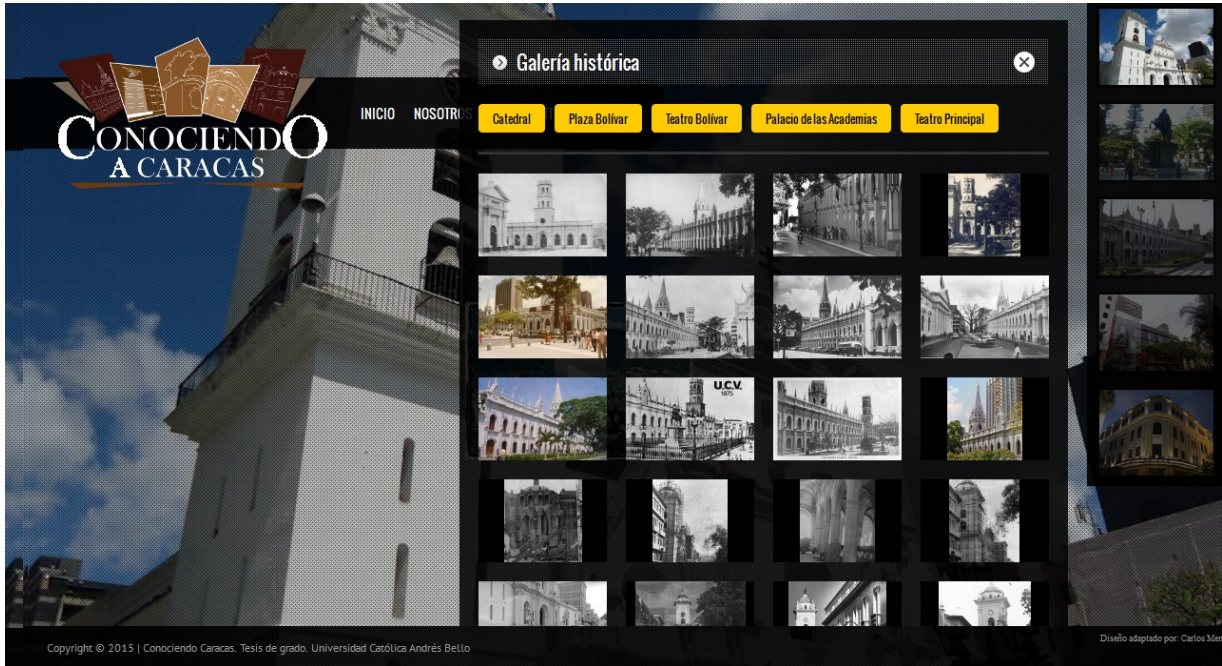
CONOCIENDO A CARACAS

INICIO NOSOTROS

Galería histórica

Catedral Plaza Bolívar Teatro Bolívar Palacio de las Academias Teatro Principal

U.C.V. 1875

Copyright © 2015 | Conociendo Caracas. Tesis de grado. Universidad Católica Andrés Bello

Diseño adaptado por: Carlos Men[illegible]